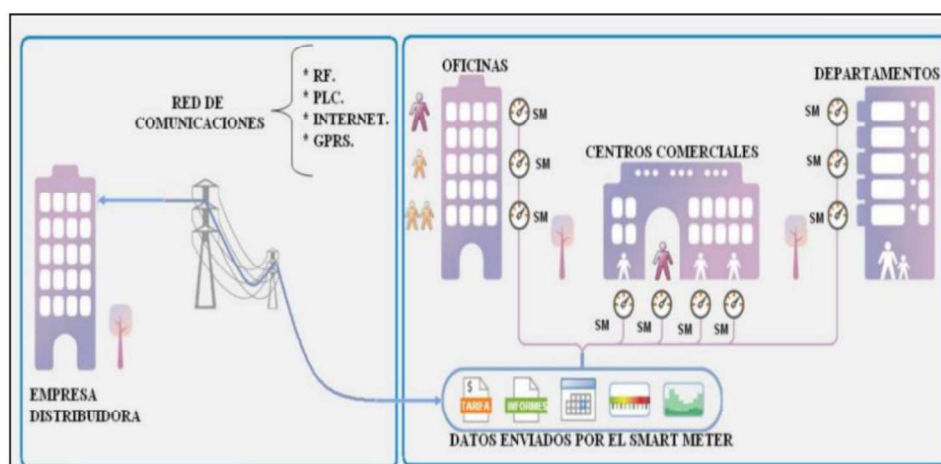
RED DE COMUNICACIONES

* RF.
* PLC.
* INTERNET.
* GPRS.

OFICINAS

SM
SM
SM

CENTROS COMERCIALES

DEPARTAMENTOS

SM
SM
SM

SM SM SM SM

EMPRESA DISTRIBUIDORA

$ TARIFA
INFORMES

DATOS ENVIADOS POR EL SMART METER